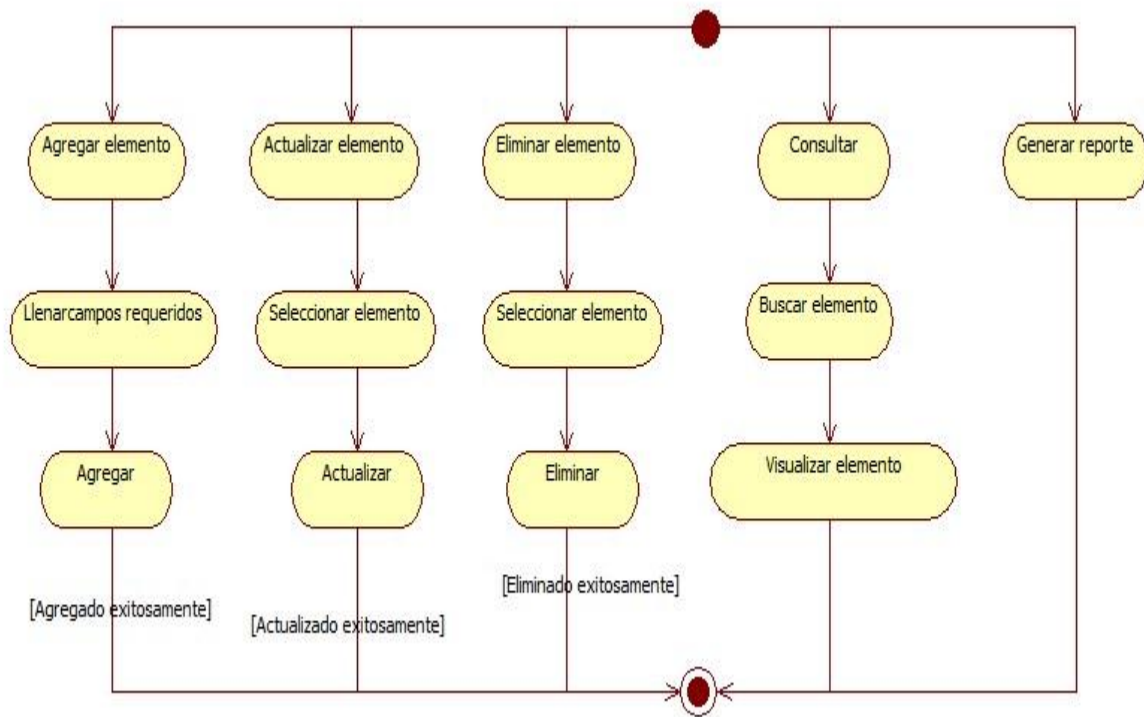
Agregar elemento

Llenarcampos requeridos

Agregar

[Agregado exitosamente]

Actualizar elemento

Seleccionar elemento

Actualizar

[Actualizado exitosamente]

Eliminar elemento

Seleccionar elemento

Eliminar

[Eliminado exitosamente]

Consultar

Buscar elemento

Visualizar elemento

Generar reporte